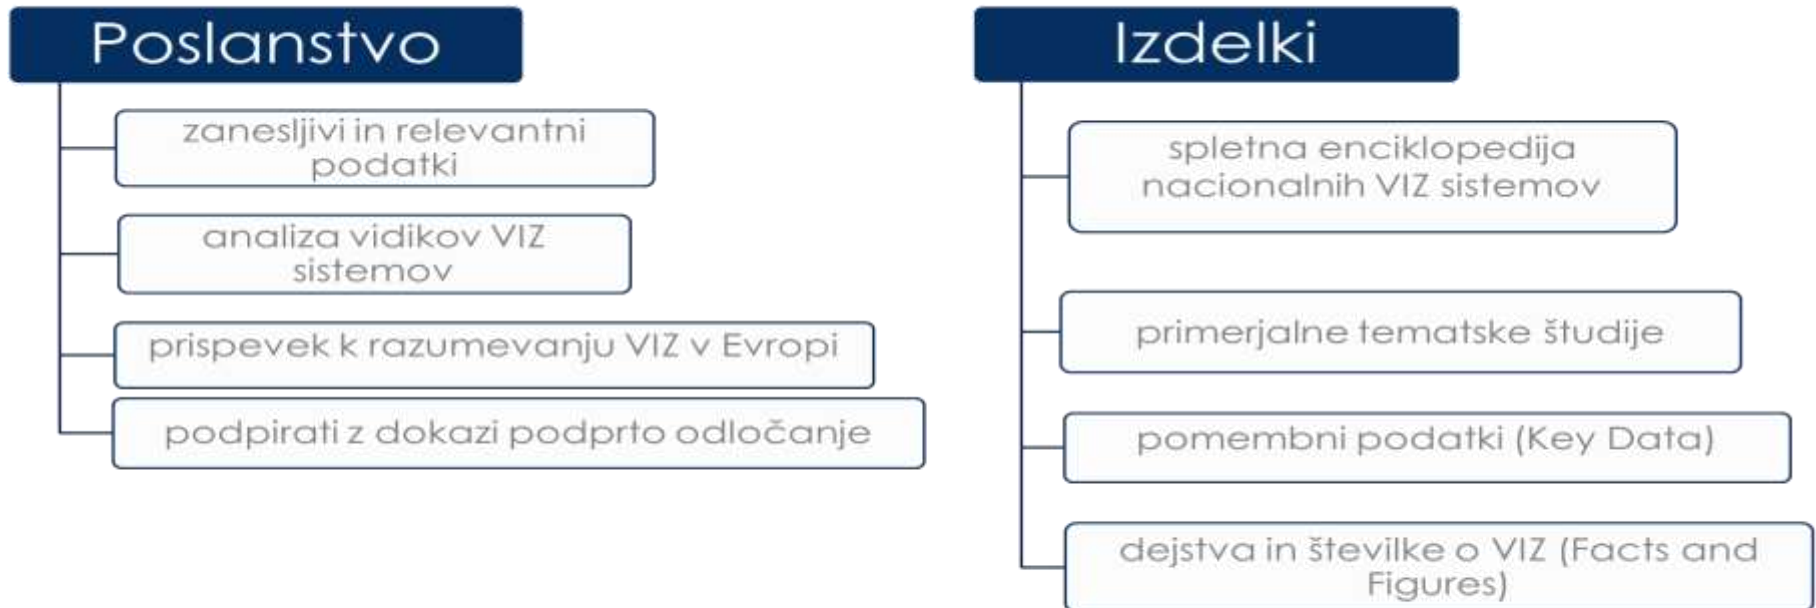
Poslanstvo

zanesljivi in relevantni podatki

analiza vidikov VIZ sistemov

prispevek k razumevanju VIZ v Evropi

podpirati z dokazi podprto odločanje

Izdelki

spletna enciklopedija nacionalnih VIZ sistemov

primerjalne tematske študije

pomembni podatki (Key Data)

dejstva in številke o VIZ (Facts and Figures)